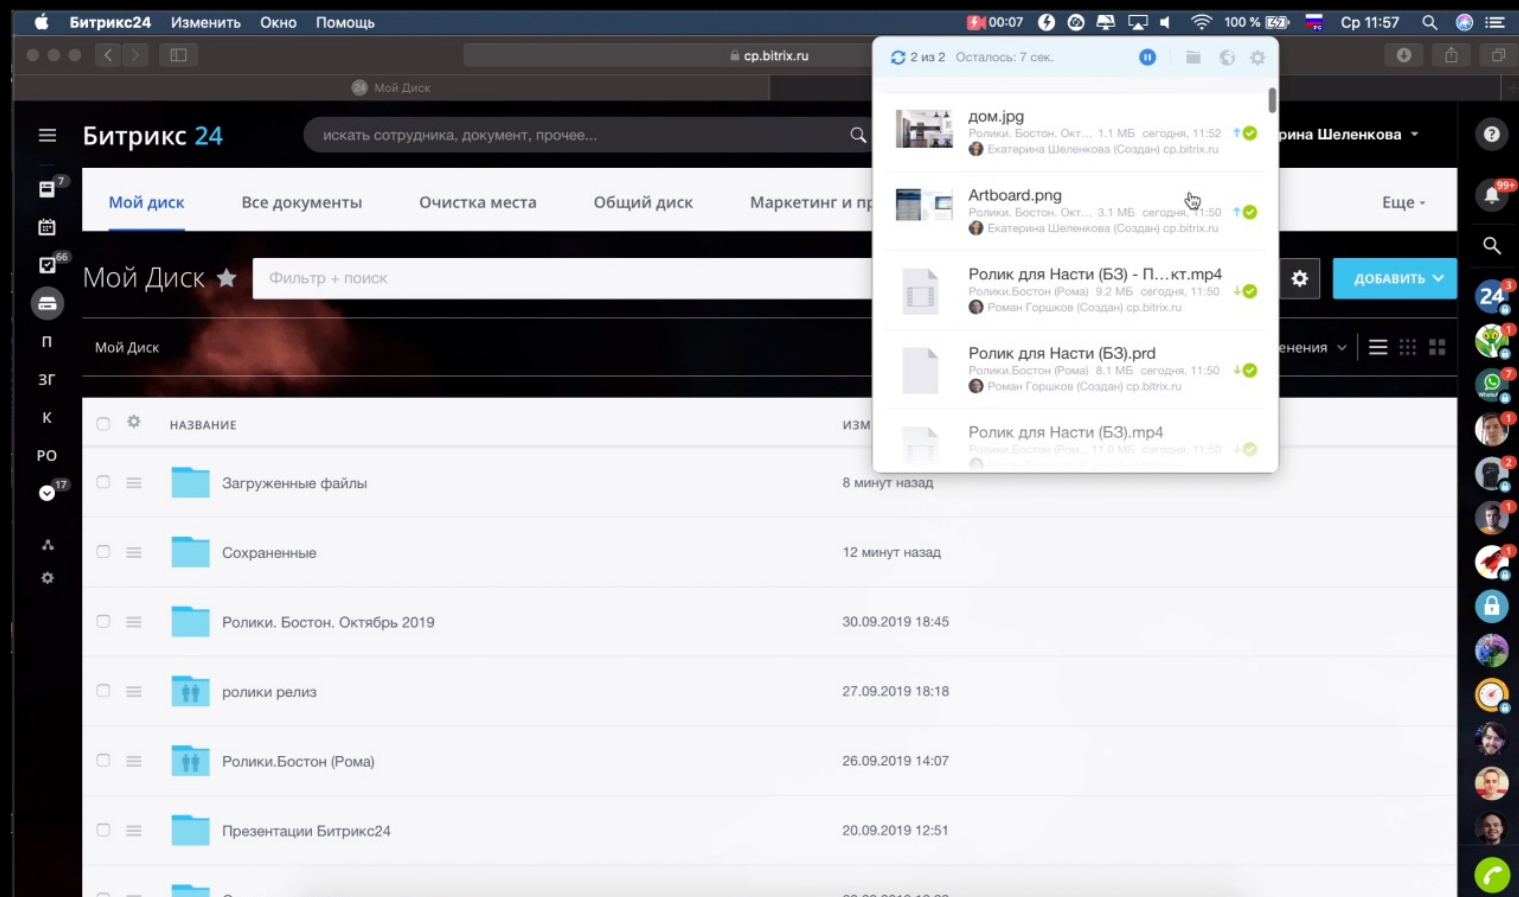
Битрикс24 Изменить Окно Помощь

00:07 100 % Ср 11:57

cp.bitrix.ru

Мой Диск

Битрикс 24

искать сотрудника, документ, прочее...

рина Шеленкова

7
66
П
ЗГ
К
РО
17

Мой диск Все документы Очистка места Общий диск Маркетинг и пр

Еще

Мой Диск

Фильтр + поиск

ДОБАВИТЬ

Мой Диск

ениния

НАЗВАНИЕ

ИЗМ

Загруженные файлы 8 минут назад

Сохраненные 12 минут назад

Ролики. Бостон. Октябрь 2019 30.09.2019 18:45

ролики релиз 27.09.2019 18:18

Ролики.Бостон (Рома) 26.09.2019 14:07

Презентации Битрикс24 20.09.2019 12:51

2 из 2 Осталось: 7 сек.

дом.jpg
Ролики. Бостон. Окт... 1.1 МБ сегодня, 11:52
Екатерина Шеленкова (Создан) cp.bitrix.ru

Artboard.png
Ролики. Бостон. Окт... 3.1 МБ сегодня, 11:50
Екатерина Шеленкова (Создан) cp.bitrix.ru

Ролик для Насти (БЗ) - П…кт.mp4
Ролики.Бостон (Рома) 9.2 МБ сегодня, 11:50
Роман Горшков (Создан) cp.bitrix.ru

Ролик для Насти (БЗ).prd
Ролики.Бостон (Рома) 8.1 МБ сегодня, 11:50
Роман Горшков (Создан) cp.bitrix.ru

Ролик для Насти (БЗ).mp4
Ролики.Бостон (Ром... 11.0 МБ сегодня, 11:50

99+
24 3
1
7
1
1